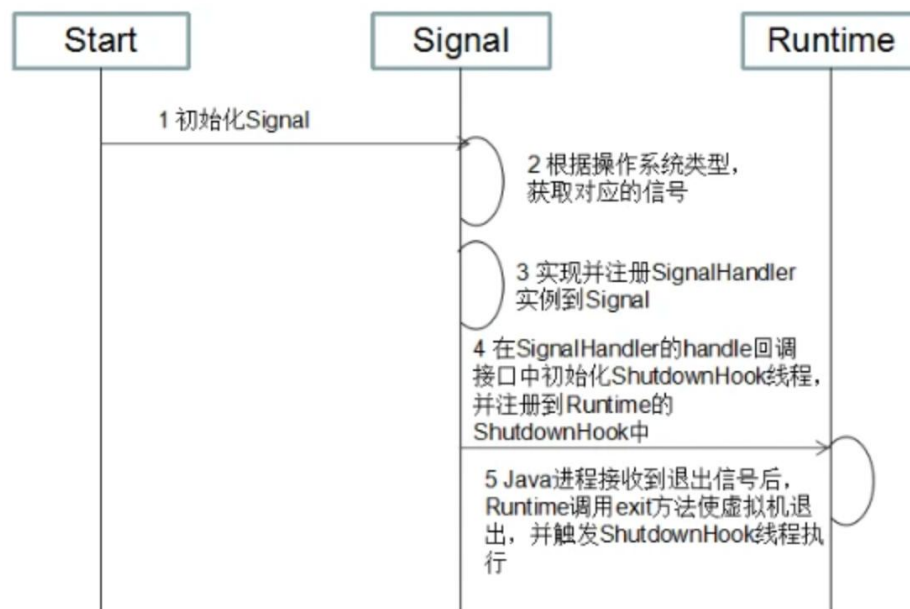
Start

Signal

Runtime

1 初始化Signal

2 根据操作系统类型，获取对应的信号

3 实现并注册SignalHandler实例到Signal

4 在SignalHandler的handle回调接口中初始化ShutdownHook线程，并注册到Runtime的ShutdownHook中

5 Java进程接收到退出信号后，Runtime调用exit方法使虚拟机退出，并触发ShutdownHook线程执行